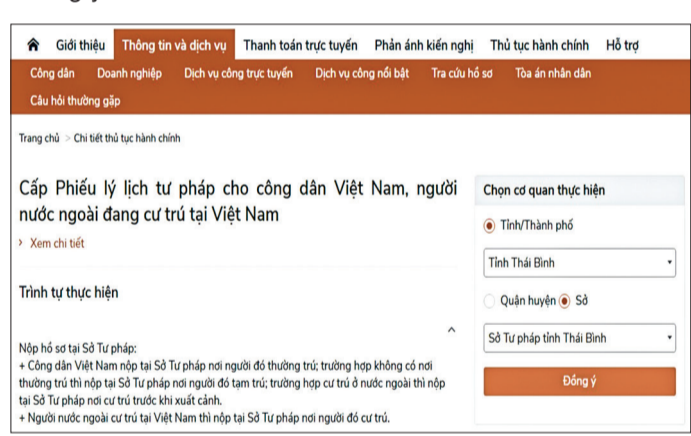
Giới thiệu Thông tin và dịch vụ Thanh toán trực tuyến Phản ánh kiến nghị Thủ tục hành chính Hỗ trợ

Công dân Doanh nghiệp Dịch vụ công trực tuyến Dịch vụ công nổi bật Tra cứu hồ sơ Tòa án nhân dân

Câu hỏi thường gặp

Trang chủ > Chi tiết thủ tục hành chính

Cấp Phiếu lý lịch tư pháp cho công dân Việt Nam, người nước ngoài đang cư trú tại Việt Nam

› Xem chi tiết

Trình tự thực hiện

Nộp hồ sơ tại Sở Tư pháp:
+ Công dân Việt Nam nộp tại Sở Tư pháp nơi người đó thường trú; trường hợp không có nơi thường trú thì nộp tại Sở Tư pháp nơi người đó tạm trú; trường hợp cư trú ở nước ngoài thì nộp tại Sở Tư pháp nơi cư trú trước khi xuất cảnh.
+ Người nước ngoài cư trú tại Việt Nam thì nộp tại Sở Tư pháp nơi người đó cư trú.

Chọn cơ quan thực hiện

Tỉnh/Thành phố

Tỉnh Thái Bình

Quận huyện Sở

Sở Tư pháp tỉnh Thái Bình

Đồng ý